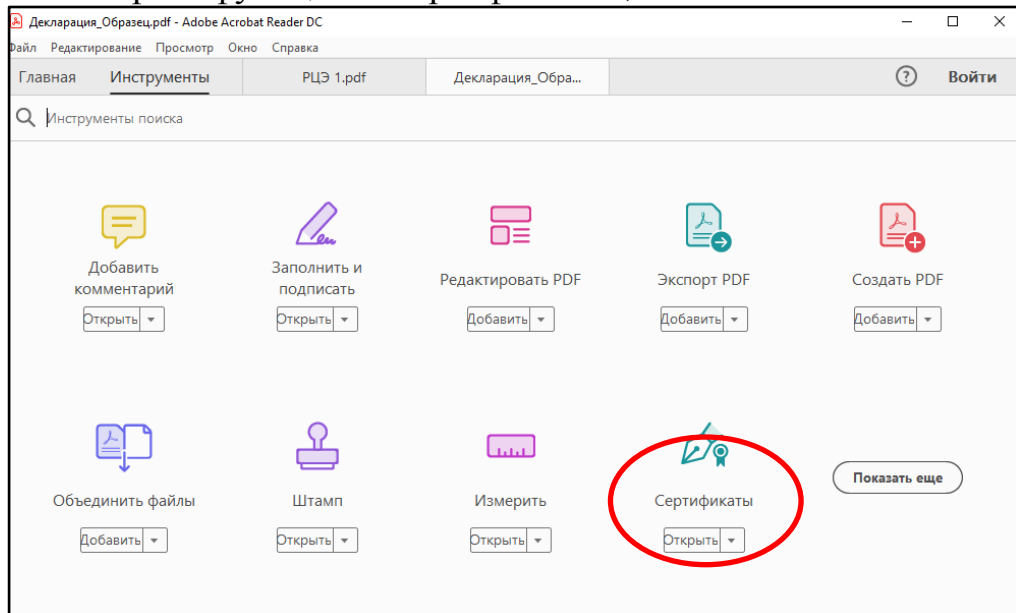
Декларация_Образец.pdf - Adobe Acrobat Reader DC

Файл Редактирование Просмотр Окно Справка

Главная Инструменты РЦЭ 1.pdf Декларация_Обра...

? Войти

Инструменты поиска

Добавить комментарий
Открыть

Заполнить и подписать
Открыть

Редактировать PDF
Добавить

Экспорт PDF
Добавить

Создать PDF
Добавить

Объединить файлы
Добавить

Штамп
Открыть

Измерить
Открыть

Сертификаты
Открыть

Показать еще